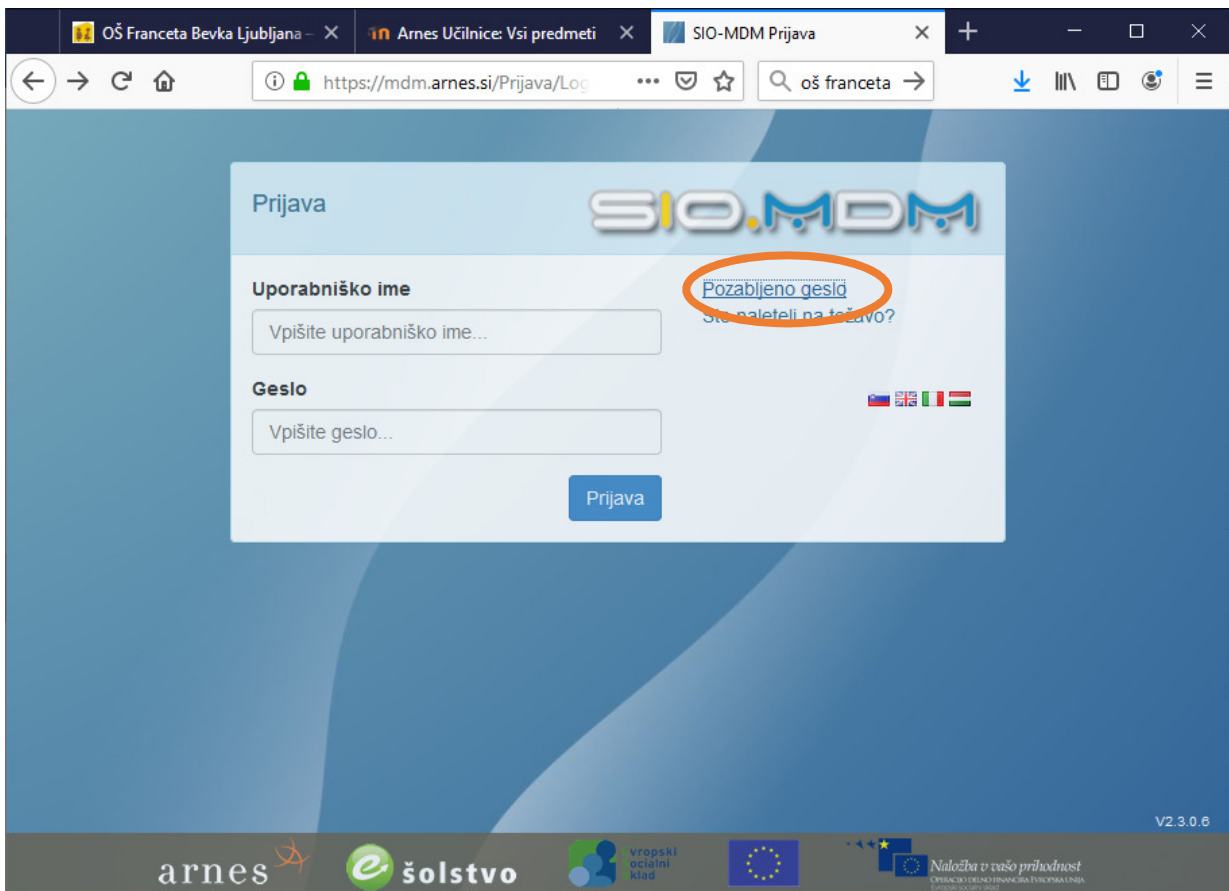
OŠ Franceta Bevka Ljubljana – × Arnes Učilnice: Vsi predmeti × SIO-MDM Prijava × +

https://mdm.arnes.si/Prijava/Log ••• oš franceta →

Prijava SIO.MDM

Uporabniško ime
Vpišite uporabniško ime...

Geslo
Vpišite geslo...

Prijava

Pozabljeno geslo
Ste naleteli na težavo?

V2.3.0.6

arnes šolstvo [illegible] socialni sklad Naložba v vašo prihodnost Operacijo delno financira Evropska unija Evropski socialni sklad